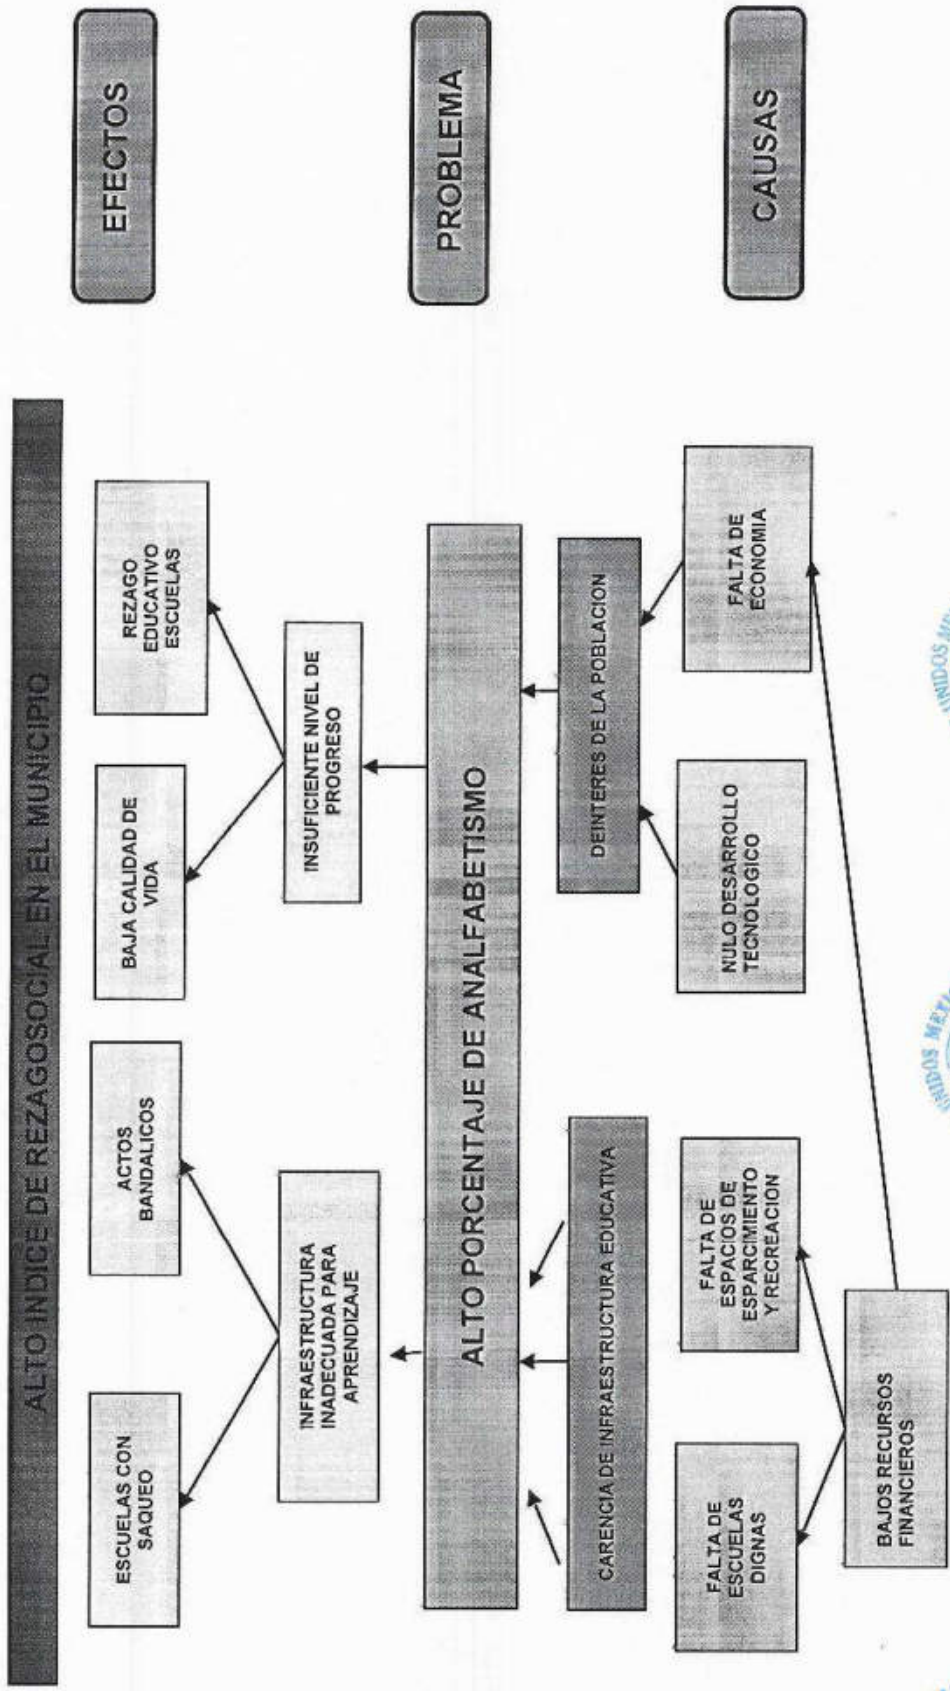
EFECTOS

PROBLEMA

CAUSAS

ALTO INDICE DE REZAGOSOCIAL EN EL MUNICIPIO

ESCUELAS CON SAQUEO

ACTOS BANDALICOS

BAJA CALIDAD DE VIDA

REZAGO EDUCATIVO ESCUELAS

INFRAESTRUCTURA INADECUADA PARA APRENDIZAJE

INSUFICIENTE NIVEL DE PROGRESO

ALTO PORCENTAJE DE ANALFABETISMO

CARENCIA DE INFRAESTRUCTURA EDUCATIVA

DEINTERES DE LA POBLACION

FALTA DE ESCUELAS DIGNAS

FALTA DE ESPACIMIENTO DE ESPARCIMIENTO Y RECREACION

NULO DESARROLLO TECNOLOGICO

FALTA DE ECONOMIA

BAJOS RECURSOS FINANCIEROS